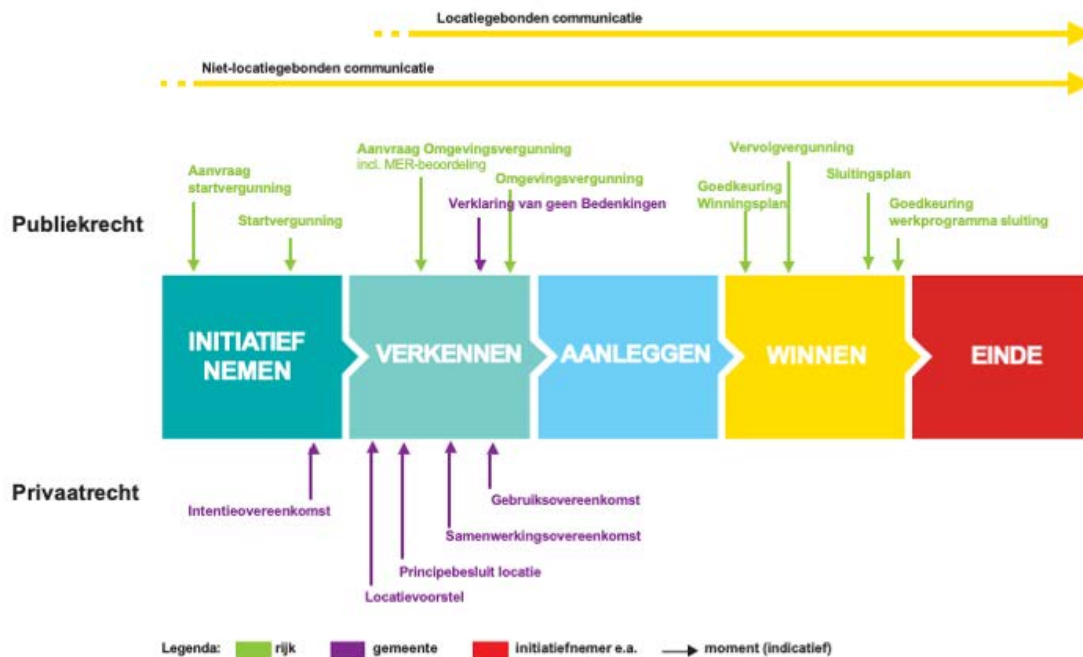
Locatiegebonden communicatie

Niet-locatiegebonden communicatie

Publiekrecht

Aanvraag startvergunning

Startvergunning

Aanvraag Omgevingsvergunning incl. MER-beoordeling

Omgevingsvergunning

Verklaring van geen Bedenkingen

Vervolgvergunning

Goedkeuring Winningsplan

Sluitingsplan

Goedkeuring werkprogramma sluiting

INITIATIEF NEMEN

VERKENNEN

AANLEGGEN

WINNEN

EINDE

Privaatrecht

Intentieovereenkomst

Gebruiksovereenkomst

Samenwerkingsovereenkomst

Principebesluit locatie

Locatievoorstel

Legenda: rijk gemeente initiatiefnemer e.a. moment (indicatief)